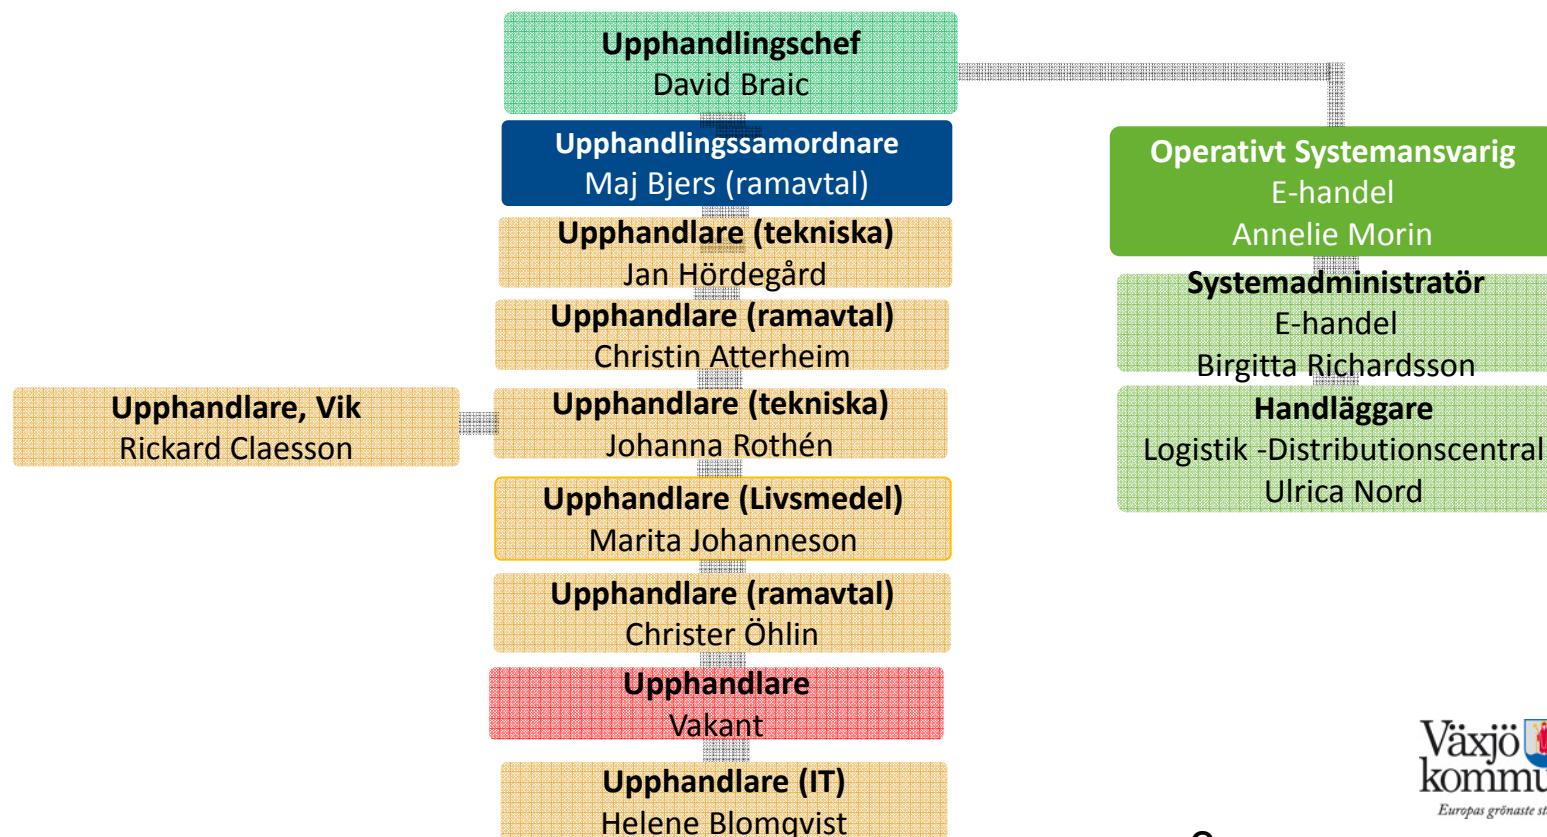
**Upphandlingschef**
David Braic

**Upphandlingssamordnare**
Maj Bjers (ramavtal)

**Upphandlare (tekniska)**
Jan Hördegård

**Upphandlare (ramavtal)**
Christin Atterheim

**Upphandlare, Vik**
Rickard Claesson

**Upphandlare (tekniska)**
Johanna Rothén

**Upphandlare (Livsmedel)**
Marita Johanneson

**Upphandlare (ramavtal)**
Christer Öhlin

**Upphandlare**
Vakant

**Upphandlare (IT)**
Helene Blomqvist

**Operativt Systemansvarig**
E-handel
Annelie Morin

**Systemadministratör**
E-handel
Birgitta Richardsson

**Handläggare**
Logistik -Distributionscentral
Ulrica Nord

Växjö kommu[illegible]
Europas grönaste st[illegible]